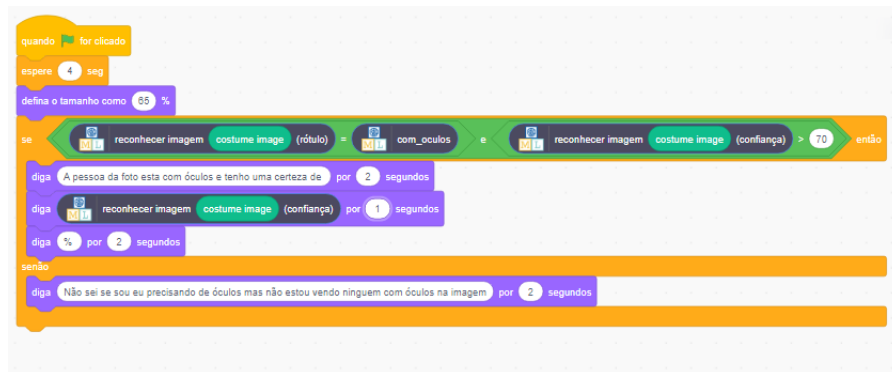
quando [flag] for clicado

espere 4 seg

defina o tamanho como 65 %

se reconhecer imagem costume image (rótulo) = com_oculos e reconhecer imagem costume image (confiança) > 70 então

diga A pessoa da foto esta com óculos e tenho uma certeza de por 2 segundos

diga reconhecer imagem costume image (confiança) por 1 segundos

diga % por 2 segundos

senão

diga Não sei se sou eu precisando de óculos mas não estou vendo ninguem com óculos na imagem por 2 segundos